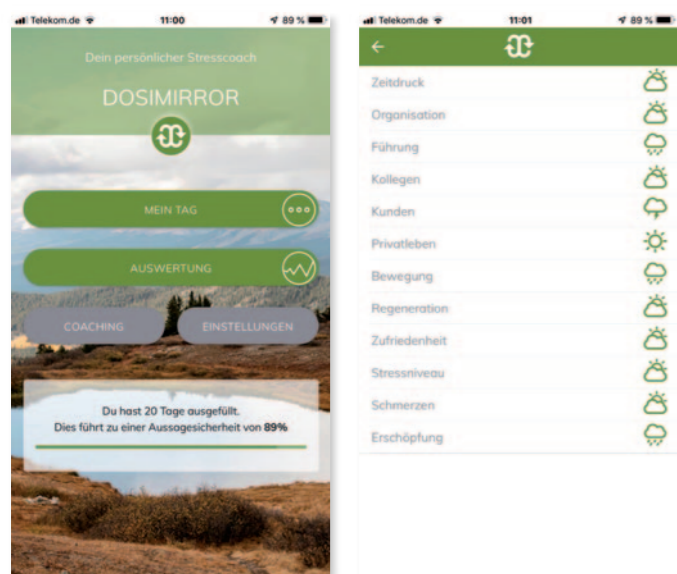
Telekom.de 11:00 89 %

Dein persönlicher Stresscoach

DOSIMIRROR

MEIN TAG

AUSWERTUNG

COACHING

EINSTELLUNGEN

Du hast 20 Tage ausgefüllt.
Dies führt zu einer Aussagesicherheit von **89%**

Telekom.de 11:01 89 %

←

Zeitdruck

Organisation

Führung

Kollegen

Kunden

Privatleben

Bewegung

Regeneration

Zufriedenheit

Stressniveau

Schmerzen

Erschöpfung